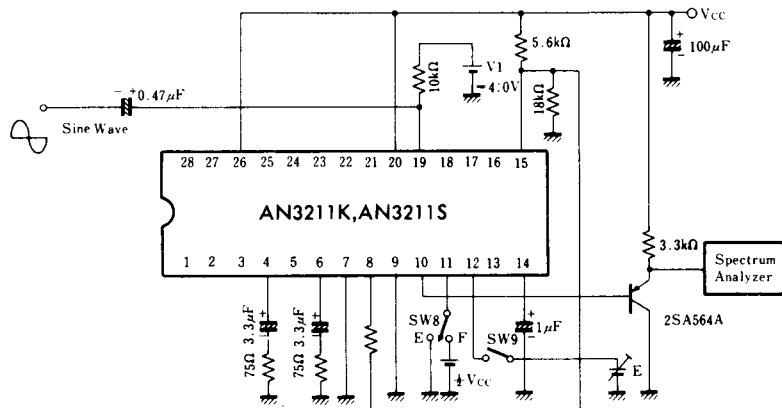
$V_{CC}$
$100\mu F$
5.6kΩ
10kΩ
V1
4.0V
18kΩ
$0.47\mu F$
Sine Wave
28 27 26 25 24 23 22 21 20 19 18 17 16 15
AN3211K,AN3211S
1 2 3 4 5 6 7 8 9 10 11 12 13 14
3.3kΩ
Spectrum Analyzer
2SA564A
75Ω $3.3\mu F$
75Ω $3.3\mu F$
SW8
E
F
$\frac{1}{2}V_{CC}$
SW9
$1\mu F$
E